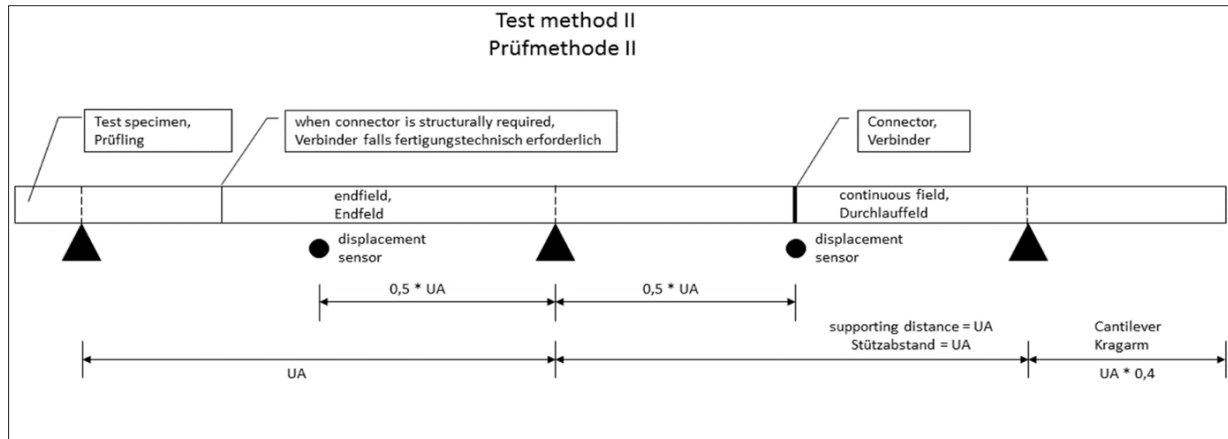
Test method II
Prüfmethode II

Test specimen,
Prüfling

when connector is structurally required,
Verbinder falls fertigungstechnisch erforderlich

Connector,
Verbinder

endfield,
Endfeld

continuous field,
Durchlauffeld

displacement sensor

displacement sensor

0,5 * UA

0,5 * UA

supporting distance = UA
Stützabstand = UA

Cantilever
Kragarm

UA

UA * 0,4